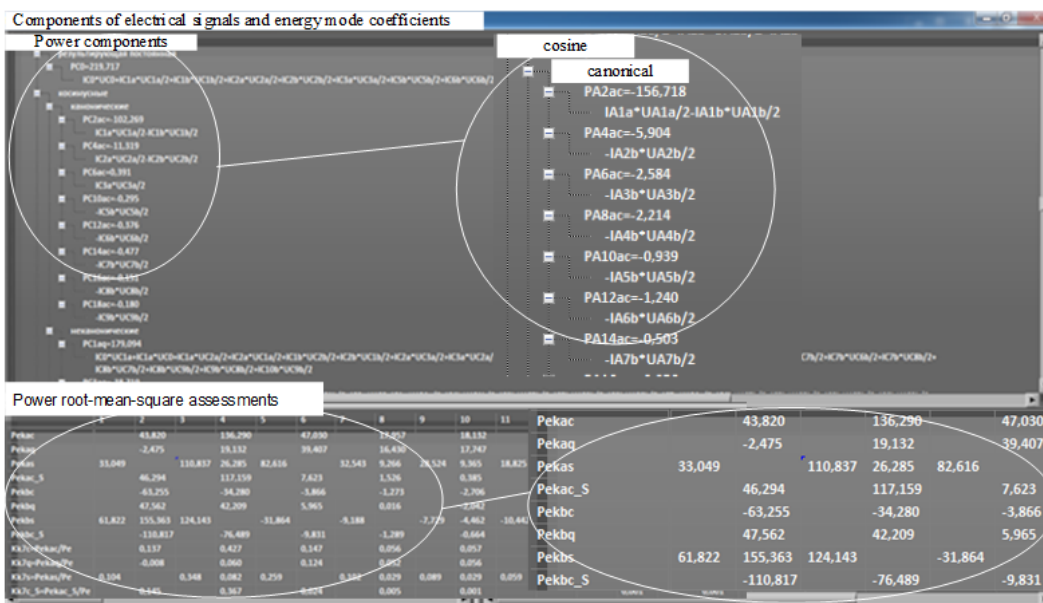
Components of electrical signals and energy mode coefficients

Power components

PC0=219,717

IC0*UC0+IC1a*UC1a/2+IC1b*UC1b/2+IC2a*UC2a/2+IC2b*UC2b/2+IC3a*UC3a/2+IC5b*UC5b/2+IC6b*UC6b/2

косинусные

канонические

PC2ac=-102,269

IC1a*UC1a/2-IC1b*UC1b/2

PC4ac=-11,319

IC2a*UC2a/2-IC2b*UC2b/2

PC6ac=0,391

IC3a*UC3a/2

PC10ac=-0,295

-IC5b*UC5b/2

PC12ac=-0,376

-IC6b*UC6b/2

PC14ac=-0,477

-IC7b*UC7b/2

PC16ac=-0,151

-IC8b*UC8b/2

PC18ac=-0,180

-IC9b*UC9b/2

неканонические

PC1aq=179,094

IC0*UC1a+IC1a*UC0+IC1a*UC2a/2+IC2a*UC1a/2+IC1b*UC2b/2+IC2b*UC1b/2+IC2a*UC3a/2+IC3a*UC2a/

IC8b*UC9b/2+IC8b*UC9b/2+IC9b*UC8b/2+IC10b*UC9b/2

C7b/2+IC7b*UC6b/2+IC7b*UC8b/2+

cosine

canonical

PA2ac=-156,718

IA1a*UA1a/2-IA1b*UA1b/2

PA4ac=-5,904

-IA2b*UA2b/2

PA6ac=-2,584

-IA3b*UA3b/2

PA8ac=-2,214

-IA4b*UA4b/2

PA10ac=-0,939

-IA5b*UA5b/2

PA12ac=-1,240

-IA6b*UA6b/2

PA14ac=-0,503

-IA7b*UA7b/2

Power root-mean-square assessments

| | 1 | 2 | 3 | 4 | 5 | 6 | 7 | 8 | 9 | 10 | 11 |
|---|---|---|---|---|---|---|---|---|---|---|---|
| Pekac | | 43,820 | | 136,290 | | 47,030 | | 17,057 | | 18,132 | |
| Pekaq | | -2,475 | | 19,132 | | 39,407 | | 16,430 | | 17,747 | |
| Pekas | 33,049 | | 110,837 | 26,285 | 82,616 | | 32,543 | 9,266 | 28,524 | 9,365 | 18,825 |
| Pekac_S | | 46,294 | | 117,159 | | 7,623 | | 1,526 | | 0,385 | |
| Pekbc | | -63,255 | | -34,280 | | -3,866 | | -1,273 | | -2,706 | |
| Pekbq | | 47,562 | | 42,209 | | 5,965 | | 0,016 | | -2,042 | |
| Pekbs | 61,822 | 155,363 | 124,143 | | -31,864 | | -9,188 | | -7,729 | -4,462 | -10,442 |
| Pekbc_S | | -110,817 | | -76,489 | | -9,831 | | -1,289 | | -0,664 | |
| Kk7c=Pekac/Pe | | 0,137 | | 0,427 | | 0,147 | | 0,056 | | 0,057 | |
| Kk7q=Pekaq/Pe | | -0,008 | | 0,060 | | 0,124 | | 0,052 | | 0,056 | |
| Kk7s=Pekas/Pe | 0,104 | | 0,348 | 0,082 | 0,259 | | 0,102 | 0,029 | 0,089 | 0,029 | 0,059 |
| Kk7c_S=Pekac_S/Pe | | 0,145 | | 0,367 | | 0,024 | | 0,005 | | 0,001 | |

| | | | | | | | |
|---|---|---|---|---|---|---|---|
| Pekac | | 43,820 | | 136,290 | | 47,030 |
| Pekaq | | -2,475 | | 19,132 | | 39,407 |
| Pekas | 33,049 | | 110,837 | 26,285 | 82,616 | |
| Pekac_S | | 46,294 | | 117,159 | | 7,623 |
| Pekbc | | -63,255 | | -34,280 | | -3,866 |
| Pekbq | | 47,562 | | 42,209 | | 5,965 |
| Pekbs | 61,822 | 155,363 | 124,143 | | -31,864 | |
| Pekbc_S | | -110,817 | | -76,489 | | -9,831 |